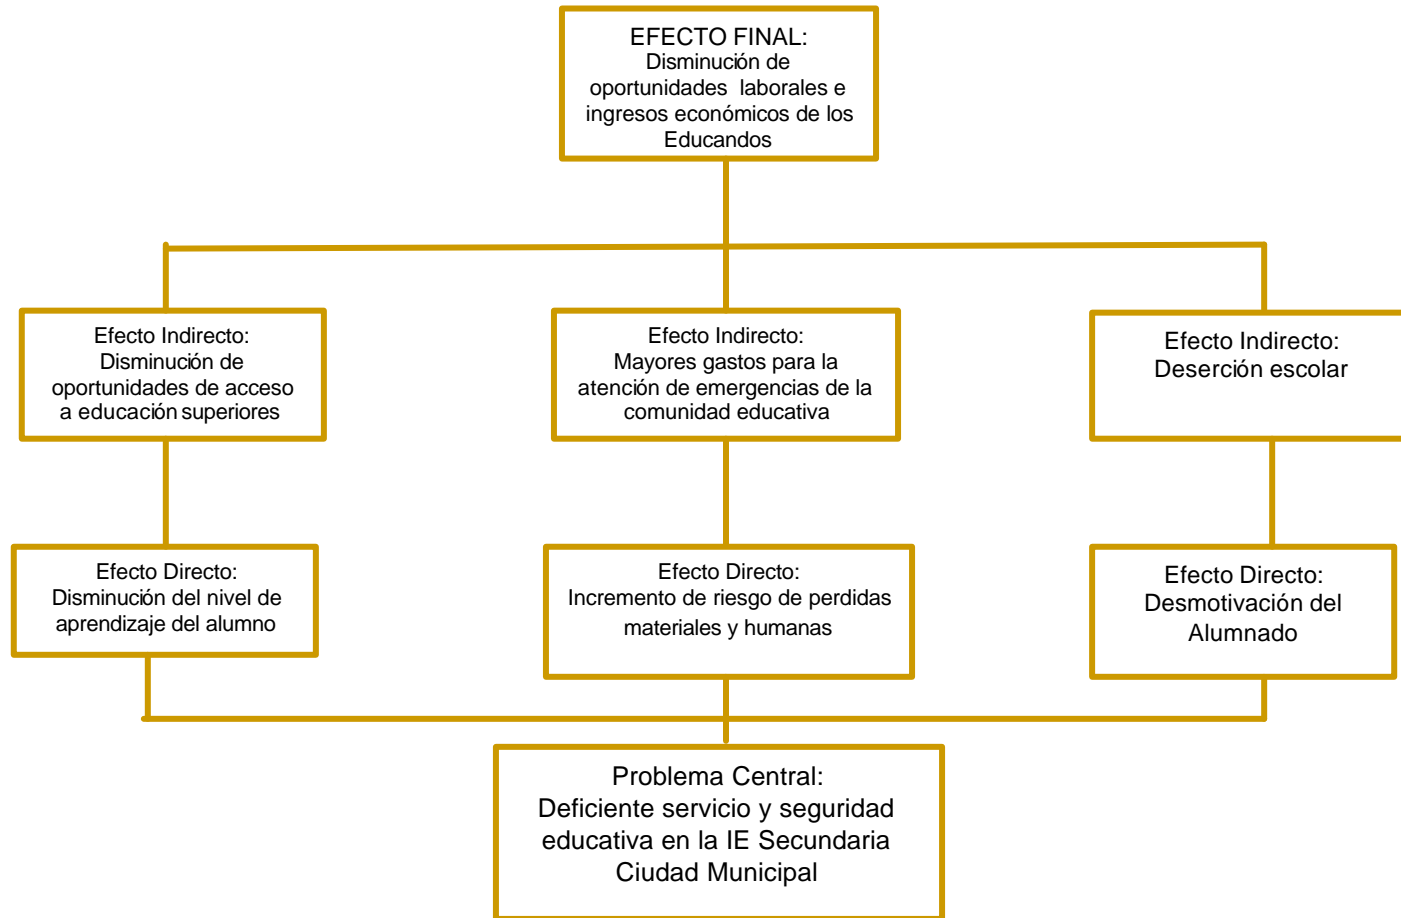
EFECTO FINAL:
Disminución de oportunidades laborales e ingresos económicos de los Educandos

Efecto Indirecto:
Disminución de oportunidades de acceso a educación superiores

Efecto Indirecto:
Mayores gastos para la atención de emergencias de la comunidad educativa

Efecto Indirecto:
Deserción escolar

Efecto Directo:
Disminución del nivel de aprendizaje del alumno

Efecto Directo:
Incremento de riesgo de perdidas materiales y humanas

Efecto Directo:
Desmotivación del Alumnado

Problema Central:
Deficiente servicio y seguridad educativa en la IE Secundaria Ciudad Municipal